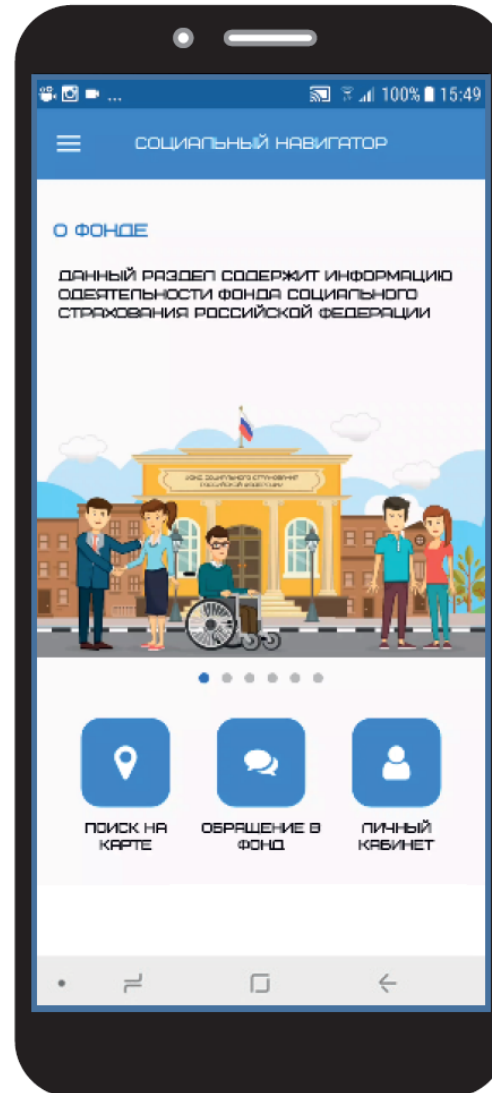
100% 15:49

СОЦИАЛЬНЫЙ НАВИГАТОР

О ФОНДЕ

ДАННЫЙ РАЗДЕЛ СОДЕРЖИТ ИНФОРМАЦИЮ ОДЕЯТЕЛЬНОСТИ ФОНДА СОЦИАЛЬНОГО СТРАХОВАНИЯ РОССИЙСКОЙ ФЕДЕРАЦИИ

ФОНД СОЦИАЛЬНОГО СТРАХОВАНИЯ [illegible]

ПОИСК НА КАРТЕ

ОБРАЩЕНИЕ В ФОНД

ЛИЧНЫЙ КАБИНЕТ